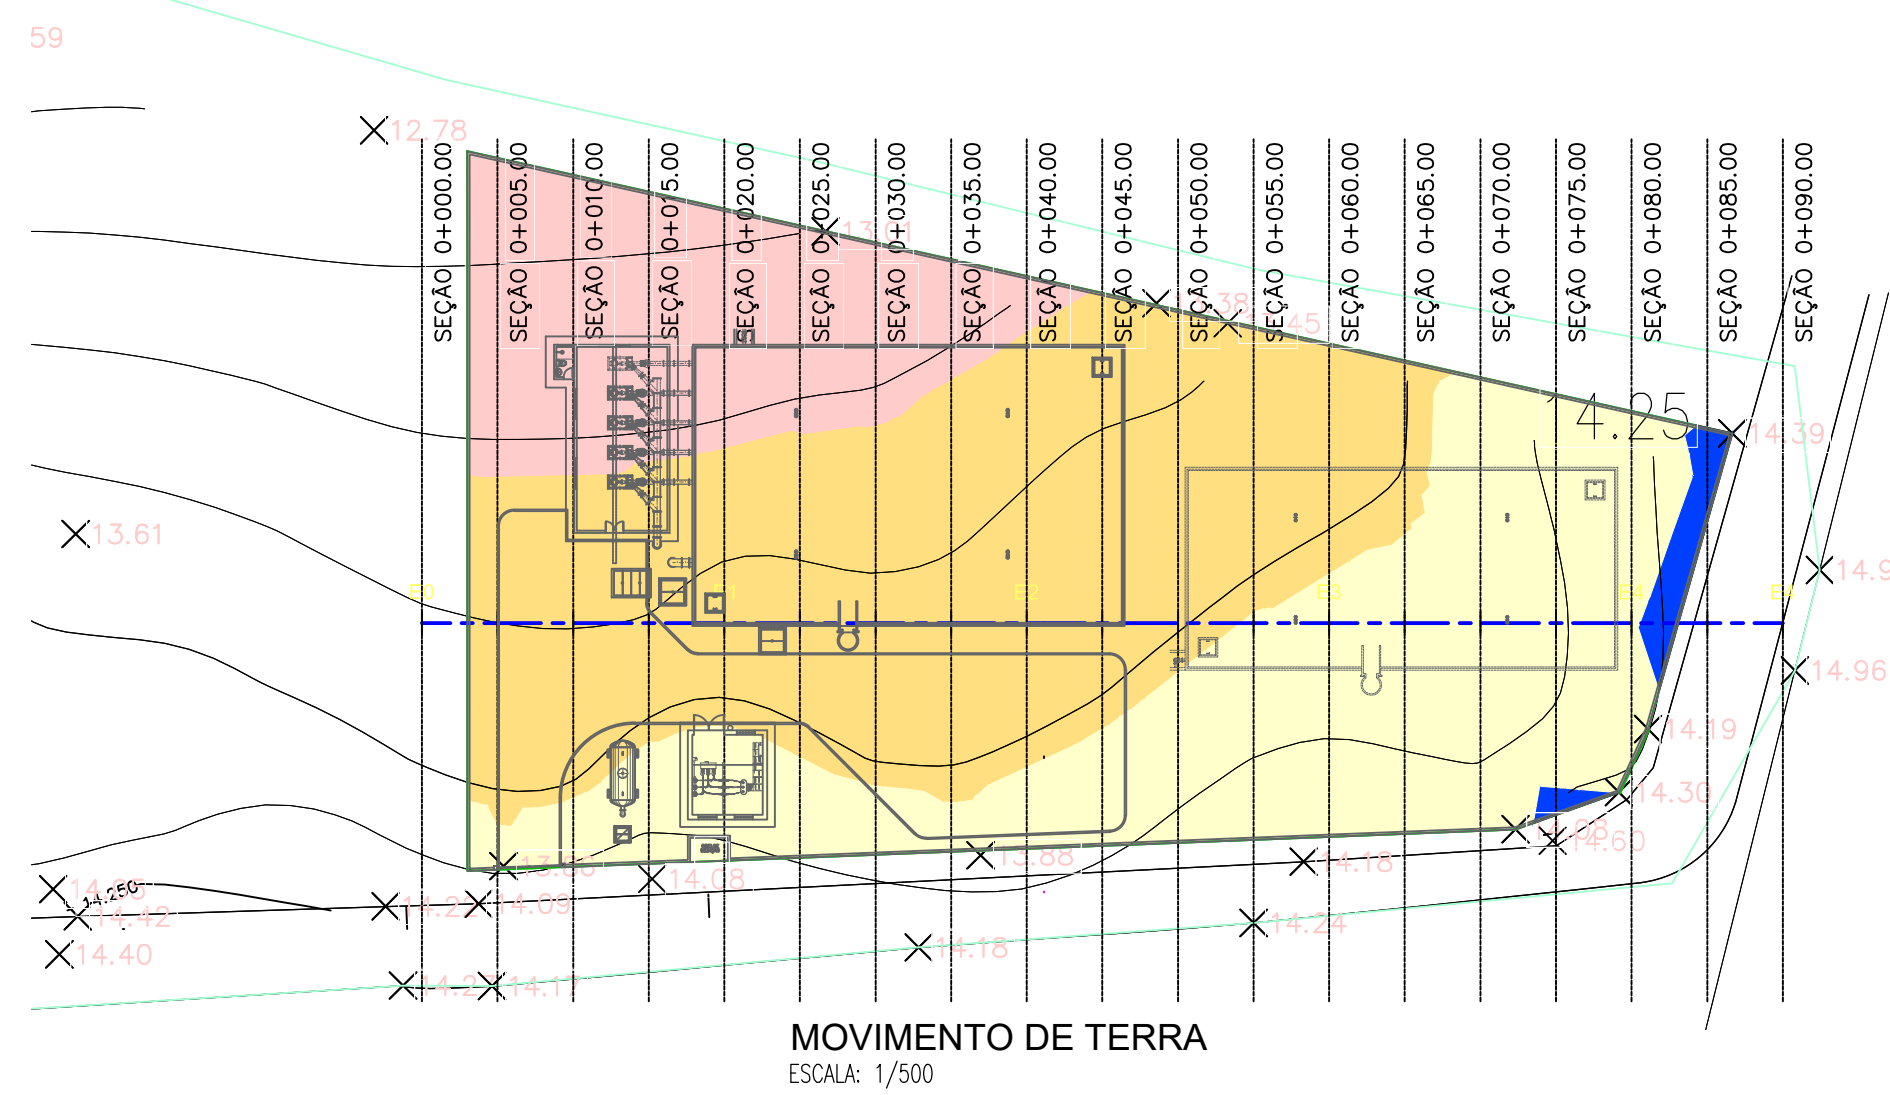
59

12.78

SEÇÃO 0+000.00
SEÇÃO 0+005.00
SEÇÃO 0+010.00
SEÇÃO 0+015.00
SEÇÃO 0+020.00
SEÇÃO 0+025.00
SEÇÃO 0+030.00
SEÇÃO 0+035.00
SEÇÃO 0+040.00
SEÇÃO 0+045.00
SEÇÃO 0+050.00
SEÇÃO 0+055.00
SEÇÃO 0+060.00
SEÇÃO 0+065.00
SEÇÃO 0+070.00
SEÇÃO 0+075.00
SEÇÃO 0+080.00
SEÇÃO 0+085.00
SEÇÃO 0+090.00

13.01
14.38
14.45
14.25
14.39
13.61
14.9
14.96
14.19
14.30
14.08
14.60
14.18
13.88
13.86
14.08
14.24
14.18
14.25
14.250
14.42
14.22
14.09
14.40
14.2
14.17

E0
E1
E2
E3
E4
E5

MOVIMENTO DE TERRA
ESCALA: 1/500